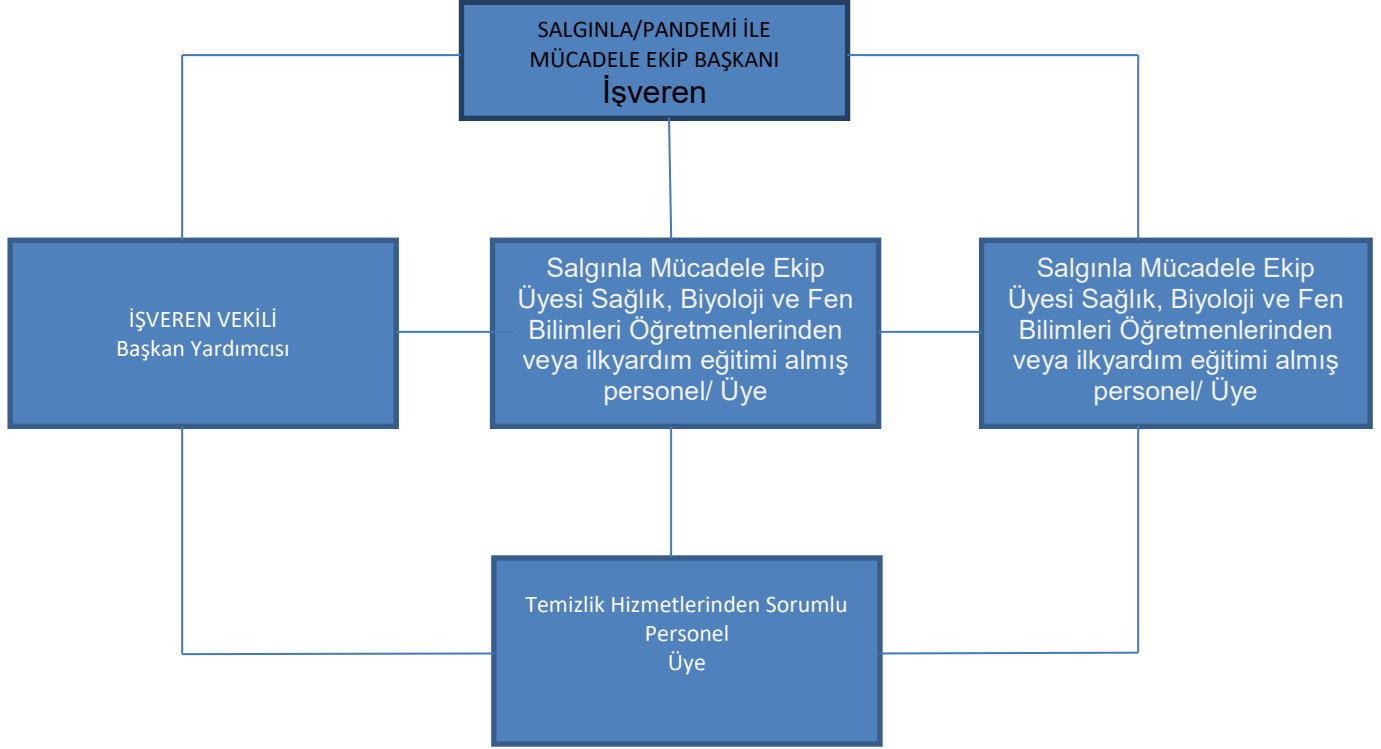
SALGINLA/PANDEMİ İLE
MÜCADELE EKİP BAŞKANI
İşveren

İŞVEREN VEKİLİ
Başkan Yardımcısı

Salgınla Mücadele Ekip Üyesi Sağlık, Biyoloji ve Fen Bilimleri Öğretmenlerinden veya ilkyardım eğitimi almış personel/ Üye

Salgınla Mücadele Ekip Üyesi Sağlık, Biyoloji ve Fen Bilimleri Öğretmenlerinden veya ilkyardım eğitimi almış personel/ Üye

Temizlik Hizmetlerinden Sorumlu
Personel
Üye